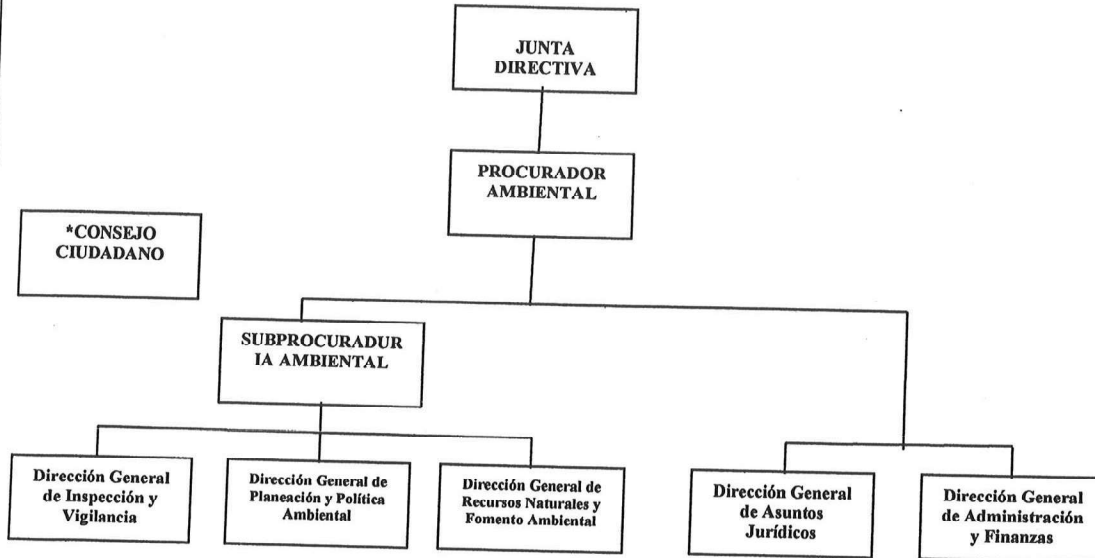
JUNTA DIRECTIVA

PROCURADOR AMBIENTAL

*CONSEJO CIUDADANO

SUBPROCURADUR IA AMBIENTAL

Dirección General de Inspección y Vigilancia

Dirección General de Planeación y Política Ambiental

Dirección General de Recursos Naturales y Fomento Ambiental

Dirección General de Asuntos Jurídicos

Dirección General de Administración y Finanzas